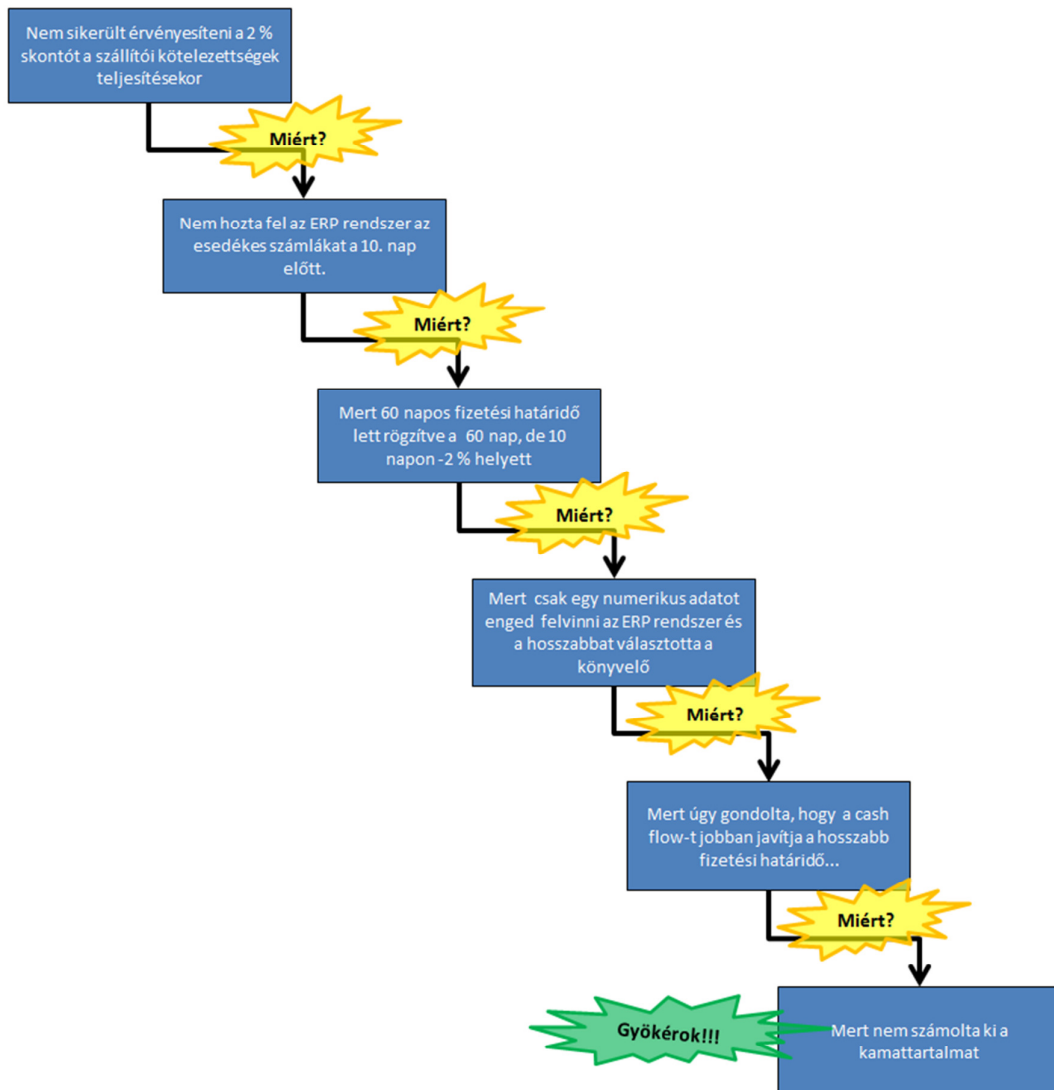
Nem sikerült érvényesíteni a 2 % skontót a szállítói kötelezettségek teljesítésekor

Miért?

Nem hozta fel az ERP rendszer az esedékes számlákat a 10. nap előtt.

Miért?

Mert 60 napos fizetési határidő lett rögzítve a 60 nap, de 10 napon -2 % helyett

Miért?

Mert csak egy numerikus adatot enged felvinni az ERP rendszer és a hosszabbat választotta a könyvelő

Miért?

Mert úgy gondolta, hogy a cash flow-t jobban javítja a hosszabb fizetési határidő...

Miért?

Gyökérok!!!

Mert nem számolta ki a kamattartalmat